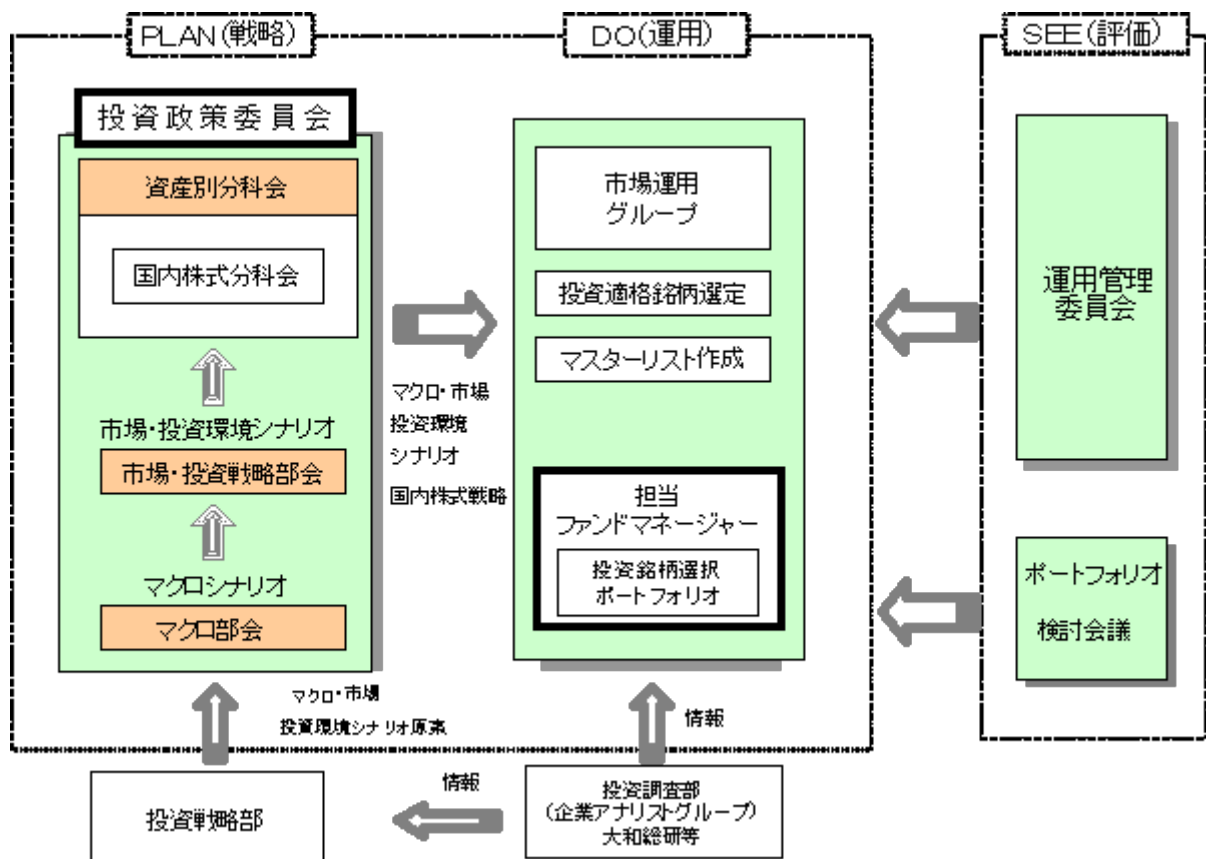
PLAN(戦略)

DO(運用)

SEE(評価)

投資政策委員会

資産別分科会

国内株式分科会

市場・投資環境シナリオ

市場・投資戦略部会

マクロシナリオ

マクロ部会

マクロ・市場
投資環境シナリオ原案

市場運用
グループ

投資適格銘柄選定

マスターリスト作成

マクロ・市場
投資環境
シナリオ
国内株式戦略

担当
ファンドマネージャー

投資銘柄選択
ポートフォリオ

情報

運用管理
委員会

ポートフォリオ
検討会議

投資戦略部

情報

投資調査部
(企業アナリストグループ)
大和総研等